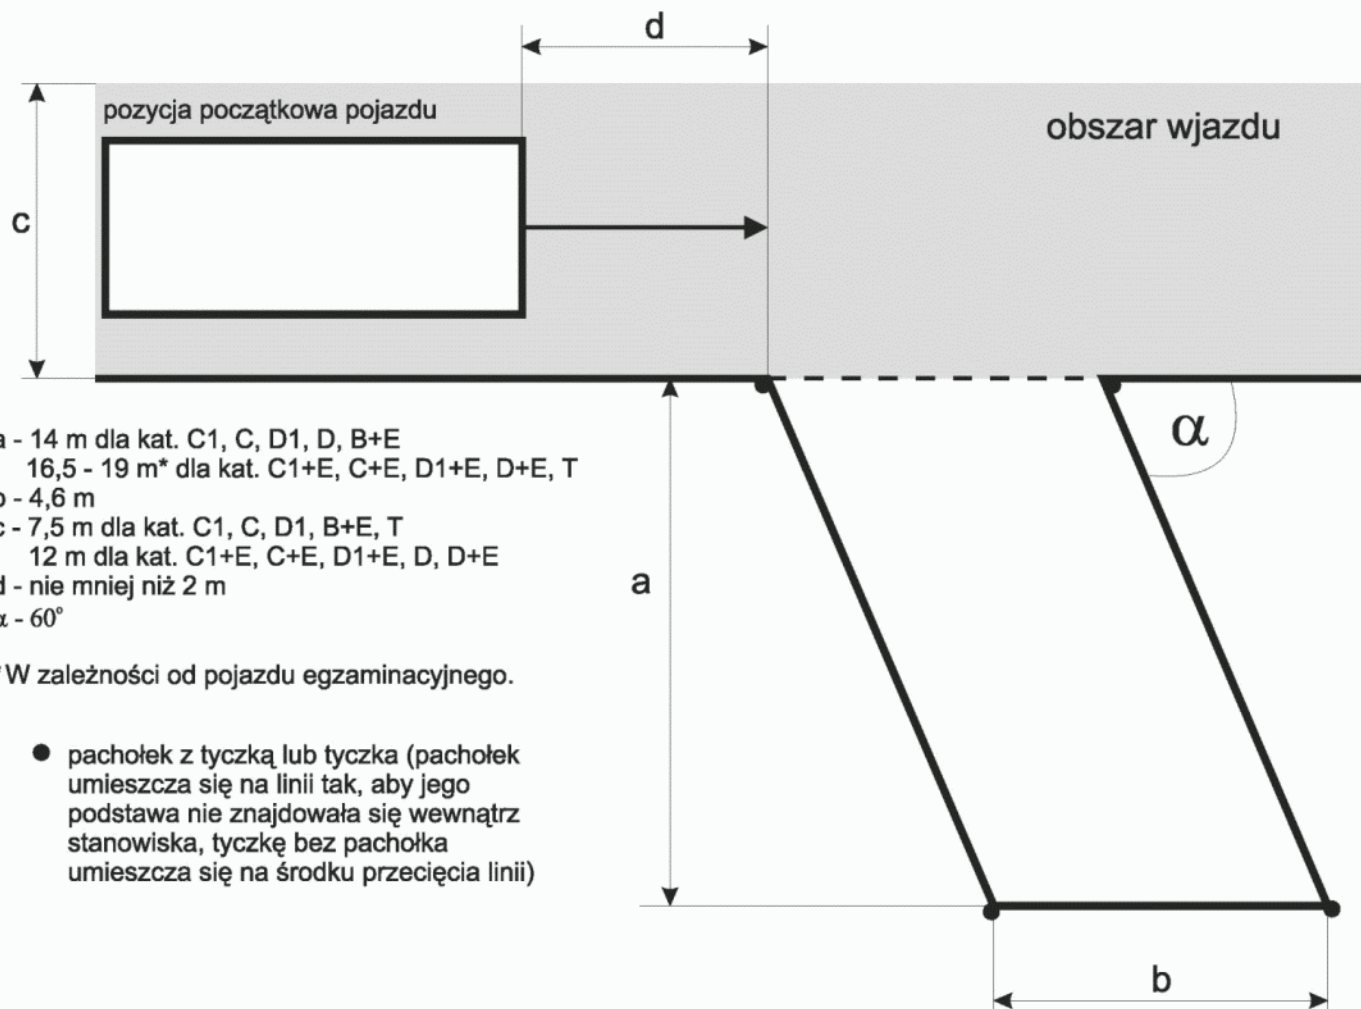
d

pozycja początkowa pojazdu

obszar wjazdu

c

$\alpha$

a - 14 m dla kat. C1, C, D1, D, B+E
16,5 - 19 m* dla kat. C1+E, C+E, D1+E, D+E, T
b - 4,6 m
c - 7,5 m dla kat. C1, C, D1, B+E, T
12 m dla kat. C1+E, C+E, D1+E, D, D+E
d - nie mniej niż 2 m
$\alpha$ - 60°

*W zależności od pojazdu egzaminacyjnego.

a

● pachołek z tyczką lub tyczka (pachołek umieszcza się na linii tak, aby jego podstawa nie znajdowała się wewnątrz stanowiska, tyczkę bez pachołka umieszcza się na środku przecięcia linii)

b